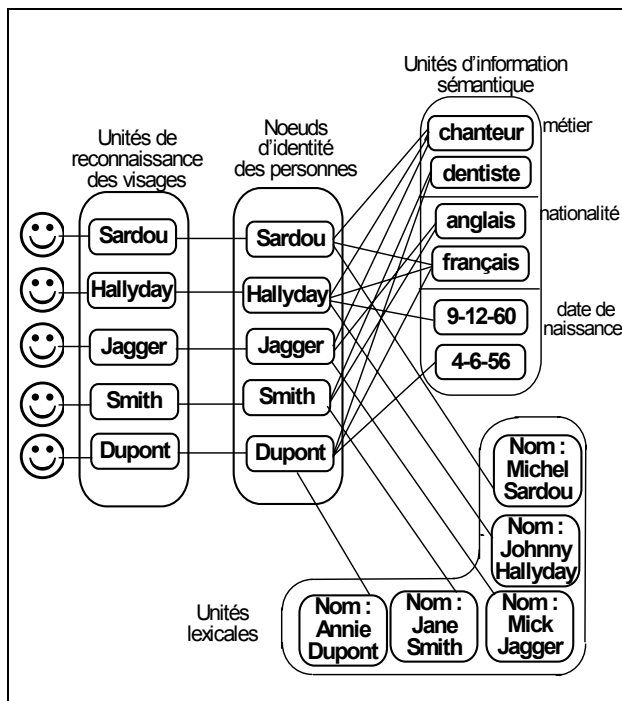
Unités d'information sémantique

Unités de reconnaissance des visages

Noeuds d'identité des personnes

chanteur

métier

dentiste

anglais

nationalité

français

date de naissance

9-12-60

4-6-56

Sardou

Hallyday

Jagger

Smith

Dupont

Sardou

Hallyday

Jagger

Smith

Dupont

Nom : Michel Sardou

Nom : Johnny Hallyday

Unités lexicales

Nom : Annie Dupont

Nom : Jane Smith

Nom : Mick Jagger